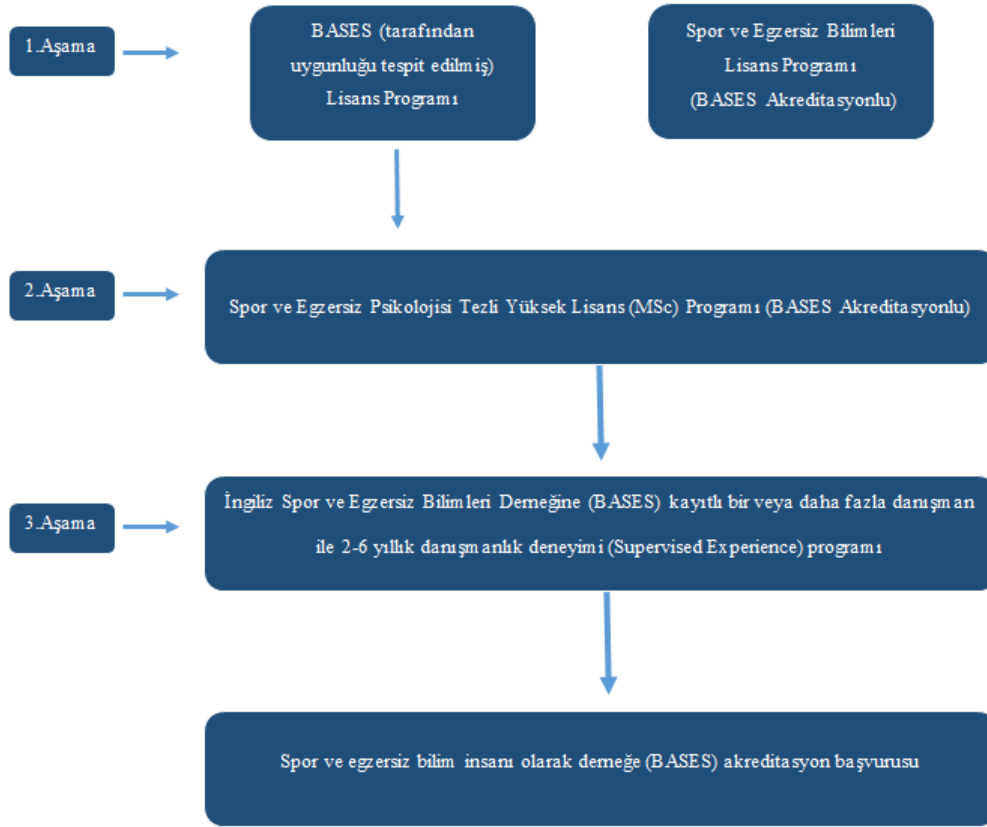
1.Aşama

BASES (tarafından uygunluğu tespit edilmiş) Lisans Programı

Spor ve Egzersiz Bilimleri Lisans Programı (BASES Akreditasyonlu)

2.Aşama

Spor ve Egzersiz Psikolojisi Tezli Yüksek Lisans (MSc) Programı (BASES Akreditasyonlu)

3.Aşama

İngiliz Spor ve Egzersiz Bilimleri Derneğine (BASES) kayıtlı bir veya daha fazla danışman ile 2-6 yıllık danışmanlık deneyimi (Supervised Experience) programı

Spor ve egzersiz bilim insanı olarak derneğe (BASES) akreditasyon başvurusu